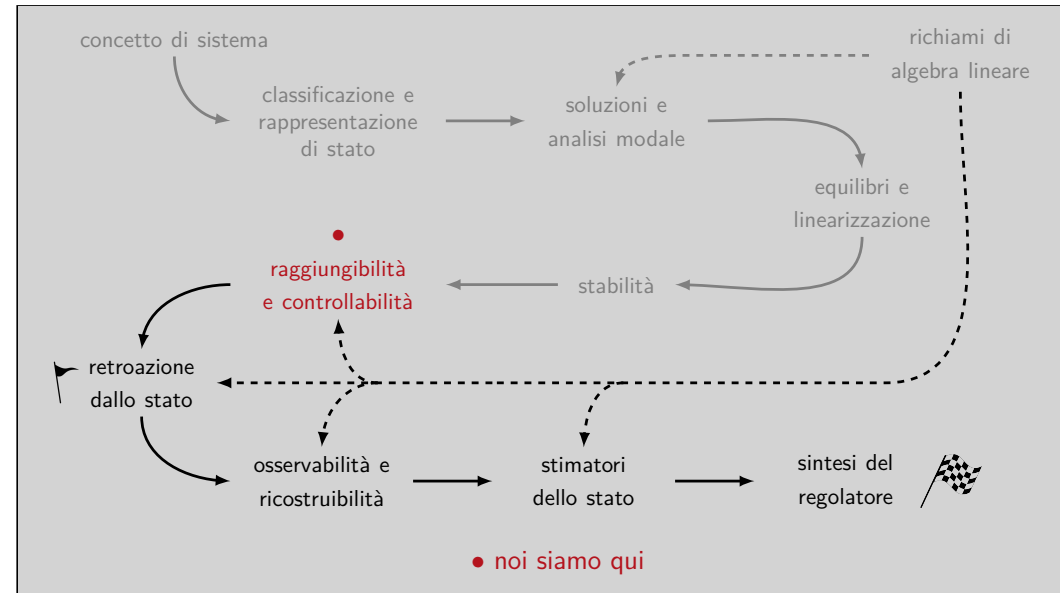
concetto di sistema

richiami di algebra lineare

classificazione e rappresentazione di stato

soluzioni e analisi modale

equilibri e linearizzazione

•

raggiungibilità e controllabilità

stabilità

retroazione dallo stato

osservabilità e ricostruibilità

stimatori dello stato

sintesi del regolatore

• noi siamo qui